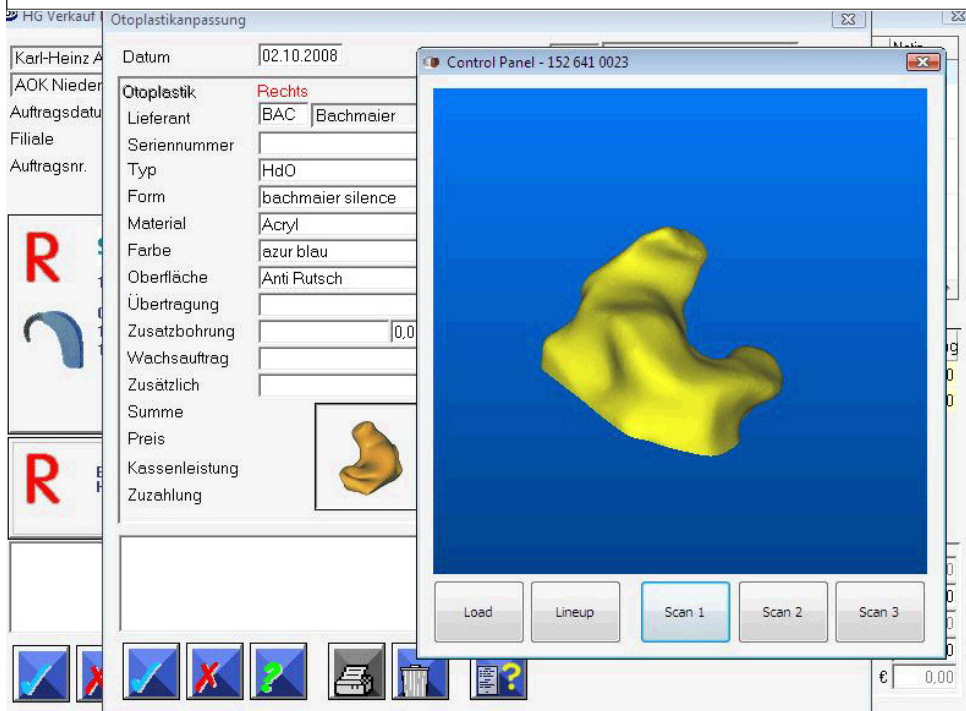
HG Verkauf

Karl-Heinz A

AOK Nieder

Auftragsdatu

Filiale

Auftragsnr.

R

R

Otoplastikanpassung

Datum 02.10.2008

Otoplastik Rechts

Lieferant BAC Bachmaier

Seriennummer

Typ HdO

Form bachmaier silence

Material Acryl

Farbe azur blau

Oberfläche Anti Rutsch

Übertragung

Zusatzbohrung 0,0

Wachsauftrag

Zusätzlich

Summe

Preis

Kassenleistung

Zuzahlung

Control Panel - 152 641 0023

Load

Lineup

Scan 1

Scan 2

Scan 3

Notiz

€ 0,00